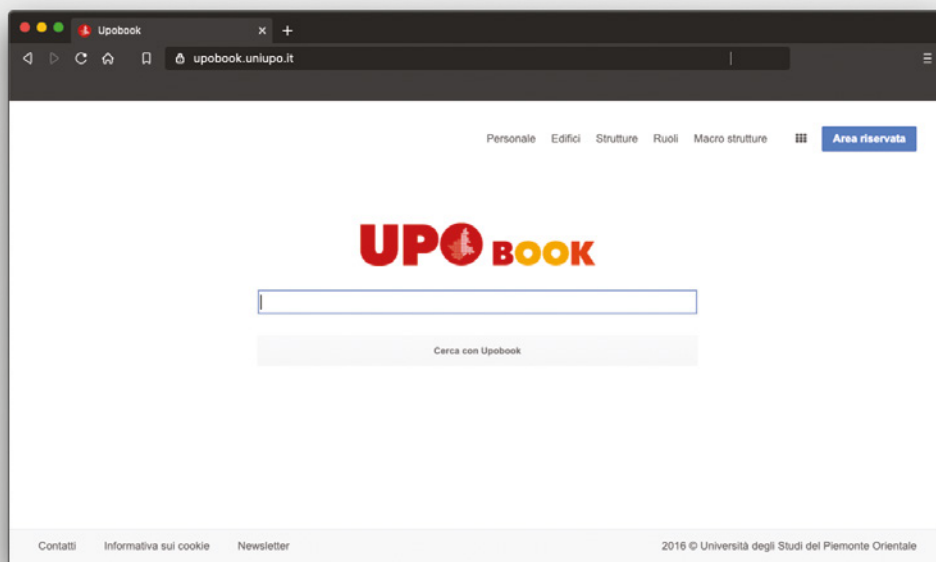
Upobook
upobook.uniupo.it

Personale Edifici Strutture Ruoli Macro strutture Area riservata

UPO BOOK

Cerca con Upobook

Contatti Informativa sui cookie Newsletter

2016 © Università degli Studi del Piemonte Orientale